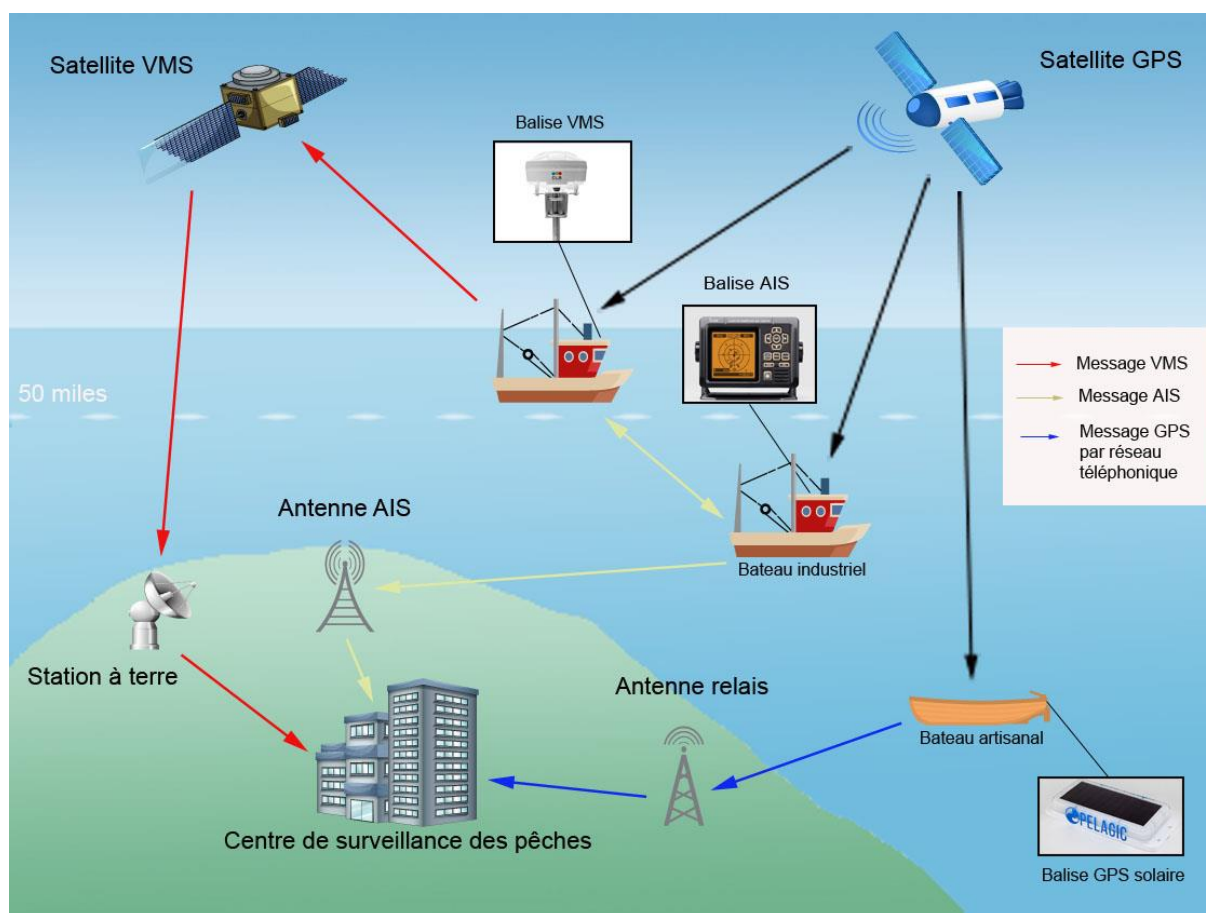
Satellite VMS

Satellite GPS

Balise VMS

Balise AIS

50 miles

Message VMS
Message AIS
Message GPS par réseau téléphonique

Antenne AIS

Bateau industriel

Station à terre

Antenne relais

Bateau artisanal

Centre de surveillance des pêches

PELAGIC

Balise GPS solaire